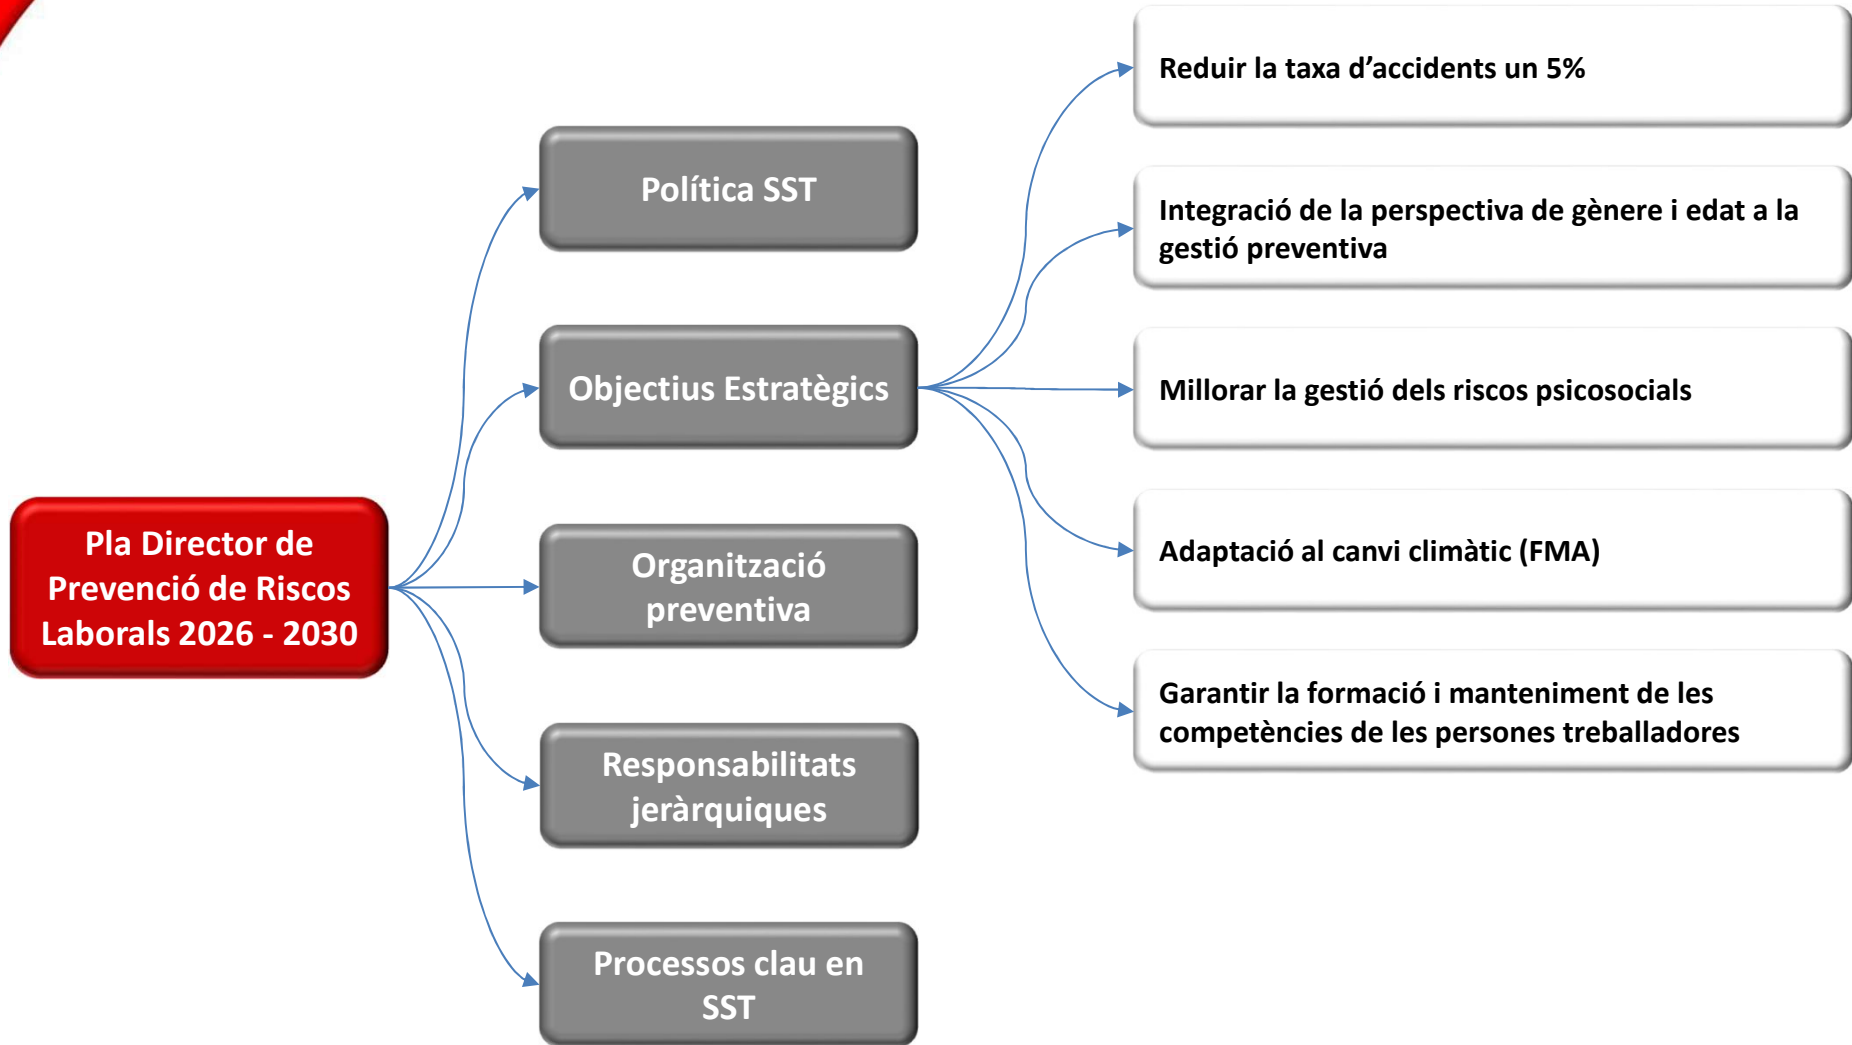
Pla Director de Prevenció de Riscos Laborals 2026 - 2030

Política SST

Objectius Estratègics

Organització preventiva

Responsabilitats jeràrquiques

Processos clau en SST

Reduir la taxa d’accidents un 5%

Integració de la perspectiva de gènere i edat a la gestió preventiva

Millorar la gestió dels riscos psicosocials

Adaptació al canvi climàtic (FMA)

Garantir la formació i manteniment de les competències de les persones treballadores